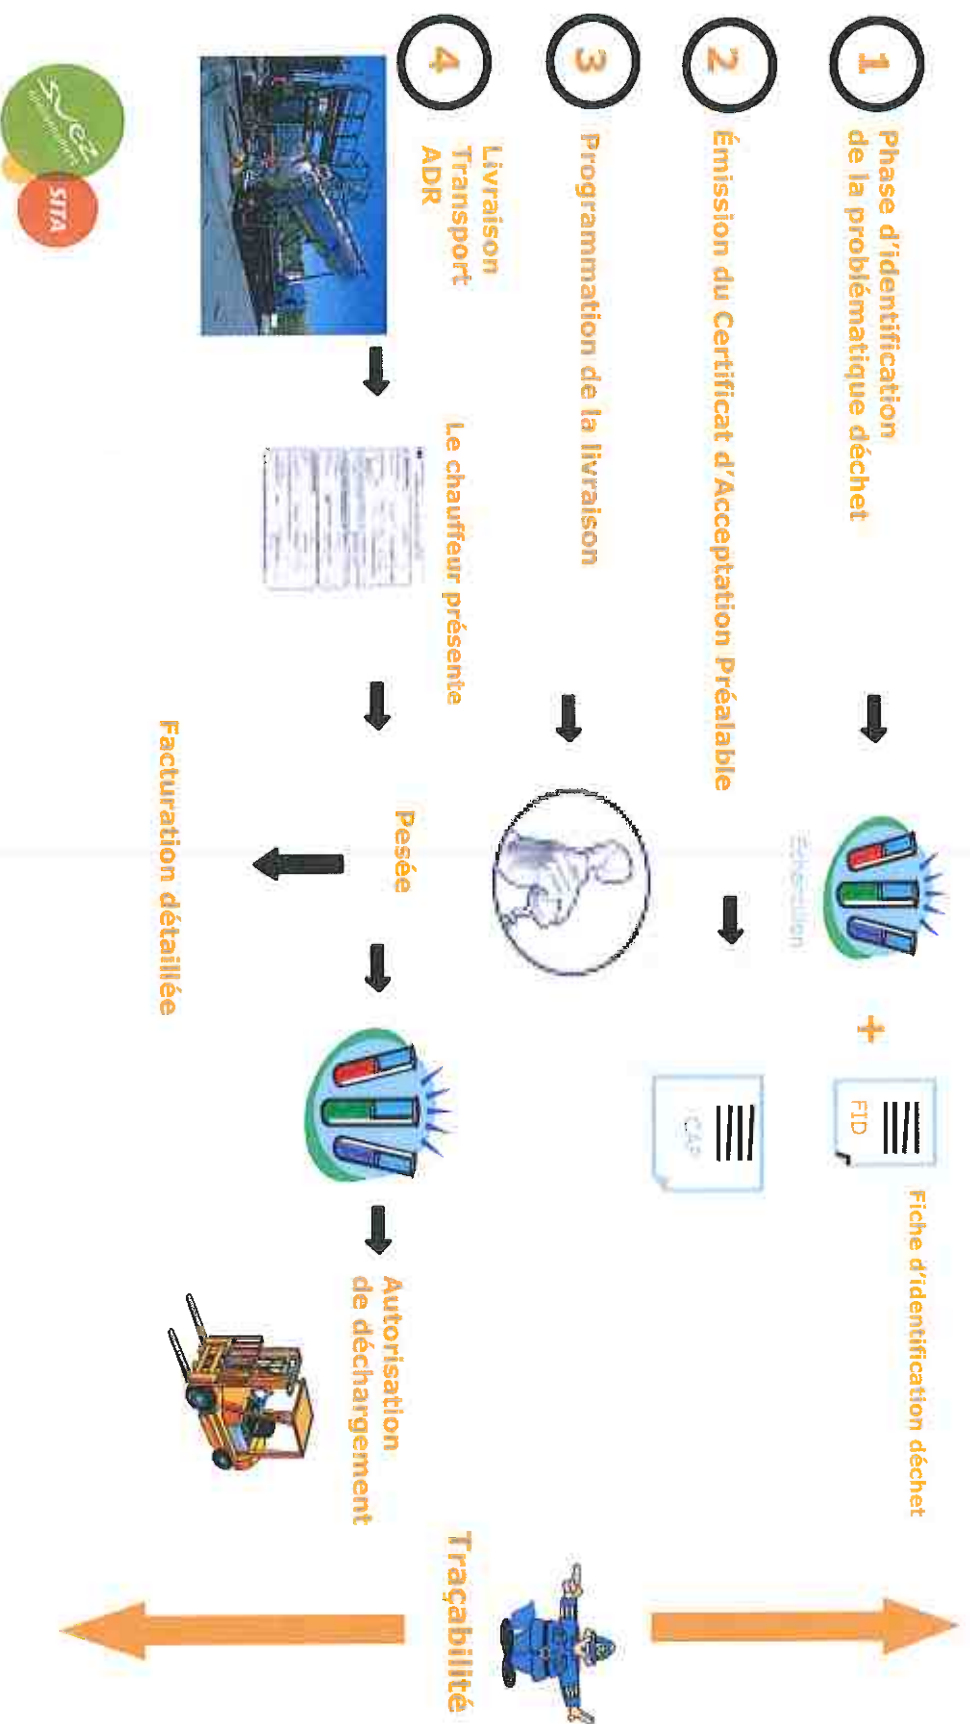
1
Phase d'identification de la problématique déchet

Échantillon
+
FID
Fiche d'identification déchet

2
Émission du Certificat d'Acceptation Préalable

CAP

3
Programmation de la livraison

4
Livraison Transport ADR

Le chauffeur présente

Pesée

Autorisation de déchargement

Facturation détaillée

Traçabilité

suez
SITA